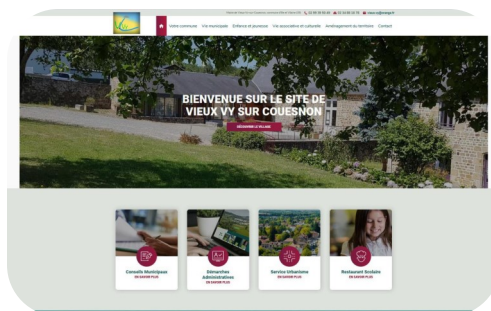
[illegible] 02 99 39 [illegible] 02 99 39 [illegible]

Votre commune Vie municipale Enfance et jeunesse Vie associative et culturelle Aménagement du territoire Contact

BIENVENUE SUR LE SITE DE VIEUX VY SUR COUESNON

DÉCOUVRIR LE VILLAGE

Conseils Municipaux
EN SAVOIR PLUS

Démarches Administratives
EN SAVOIR PLUS

Service Urbanisme
EN SAVOIR PLUS

Restaurant Scolaire
EN SAVOIR PLUS